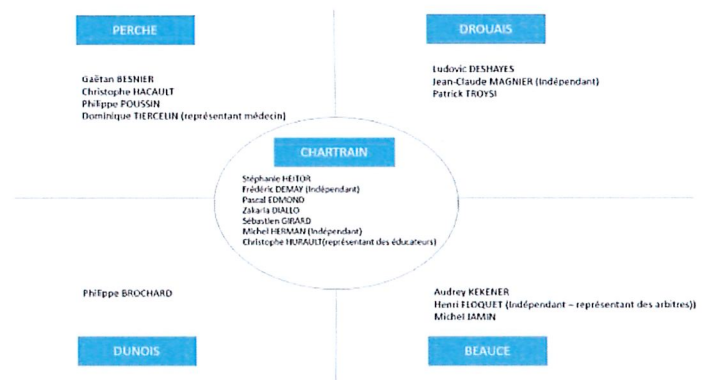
PERCHE

Gaëtan BESNIER
Christophe HACAULT
Philippe POUSSIN
Dominique TIERCELIN (représentant médecin)

DROUAIS

Ludovic DESHAYES
Jean-Claude MAGNIER (Indépendant)
Patrick TROYSI

CHARTRAIN

Stéphanie HEITOR
Frédéric DEMAY (Indépendant)
Pascal EDMOND
Zakaria DIALLO
Sébastien GIRARD
Michel HERMAN (Indépendant)
Christophe HURAULT(représentant des éducateurs)

Philippe BROCHARD

DUNOIS

Audrey KEKENER
Henri FLOQUET (Indépendant – représentant des arbitres))
Michel JAMIN

BEAUCE